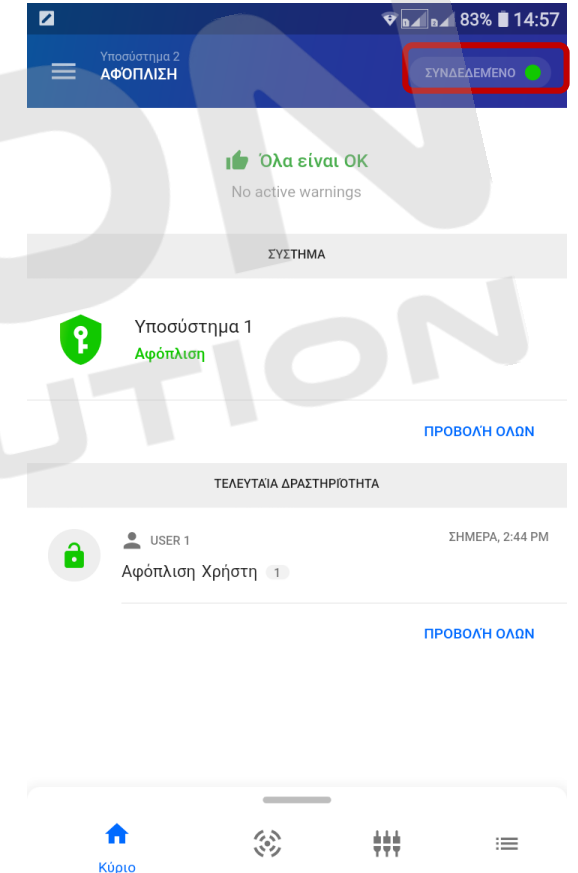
83% 14:57

Υποσύστημα 2
ΑΦΟΠΛΙΣΗ

ΣΥΝΔΕΔΕΜΕΝΟ

Όλα είναι ΟΚ
No active warnings

ΣΥΣΤΗΜΑ

Υποσύστημα 1
Αφόπλιση

ΠΡΟΒΟΛΉ ΟΛΩΝ

ΤΕΛΕΥΤΑΊΑ ΔΡΑΣΤΗΡΙΌΤΗΤΑ

USER 1
ΣΗΜΕΡΑ, 2:44 PM
Αφόπλιση Χρήστη 1

ΠΡΟΒΟΛΉ ΟΛΩΝ

Κύριο